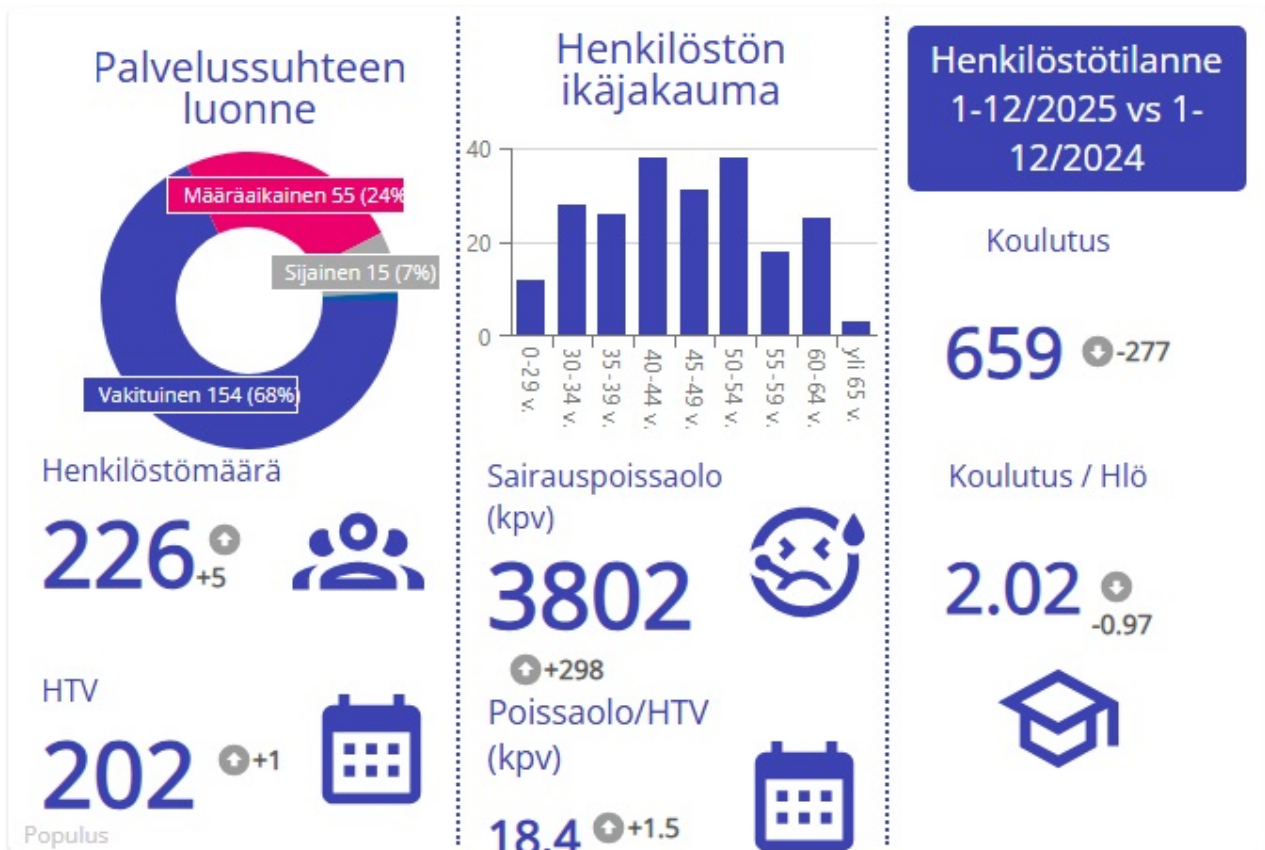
Palvelussuhteen luonne

Määräaikainen 55 (24%

Sijainen 15 (7%)

Vakituinen 154 (68%)

Henkilöstön ikäjakauma

40
20
0

0-29 v.
30-34 v.
35-39 v.
40-44 v.
45-49 v.
50-54 v.
55-59 v.
60-64 v.
yli 65 v.

Henkilöstötilanne 1-12/2025 vs 1-12/2024

Koulutus

659 -277

Henkilöstömäärä

226 +5

Sairauspoissaolo (kpv)

3802

+298

Koulutus / Hlö

2.02 -0.97

HTV

202 +1

Poissaolo/HTV (kpv)

18.4 +1.5

Populus